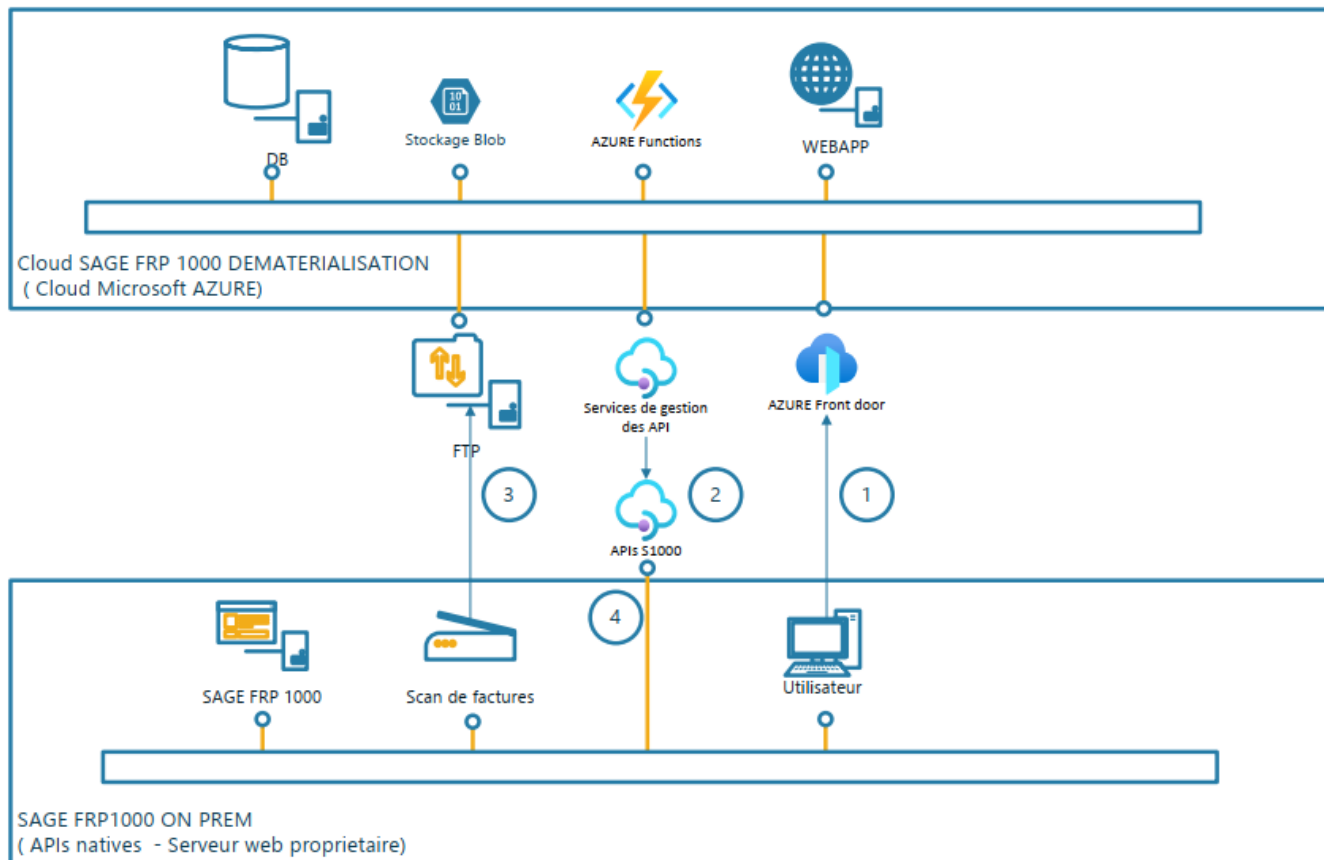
DB

Stockage Blob

AZURE Functions

WEBAPP

Cloud SAGE FRP 1000 DEMATERIALISATION
( Cloud Microsoft AZURE)

FTP

Services de gestion des API

AZURE Front door

3

2

1

APIs S1000

4

SAGE FRP 1000

Scan de factures

Utilisateur

SAGE FRP1000 ON PREM
( APIs natives - Serveur web proprietaire)